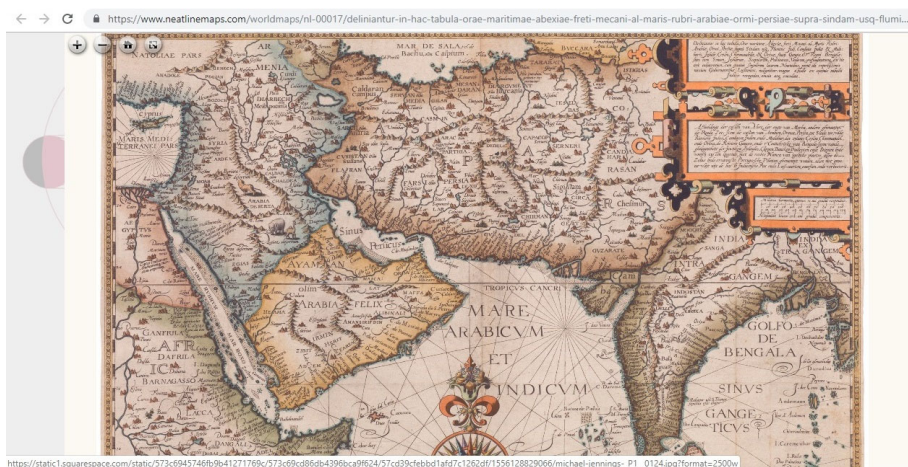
https://www.neatlinemaps.com/worldmaps/nl-00017/deliniantur-in-hac-tabula-orae-maritimae-abexiae-freti-mecani-al-maris-rubri-arabiae-ormi-persiae-supra-sindam-usq-flumi...

+ −

MAR DE SALA

NATOLIAE PARS

MENIA

MARIS MEDI TERRANE PARS

ARABIA

Sinus Persicus

ARABIA FELIX

TROPICVS CANCRI

MARE ARABICVM ET INDICVM

AFRICA

GOLFO DE BENGALA

SINVS GANGETICVS

INDIA

GANGEM

PERSIA

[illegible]

https://static1.squarespace.com/static/573c6945746fb9b41271769c/t/573c69cd86db4396bca9f624/57cd39cfebbd1afd7c1262df/1556128829066/michael-jennings-P1_0124.jpg?format=2500w